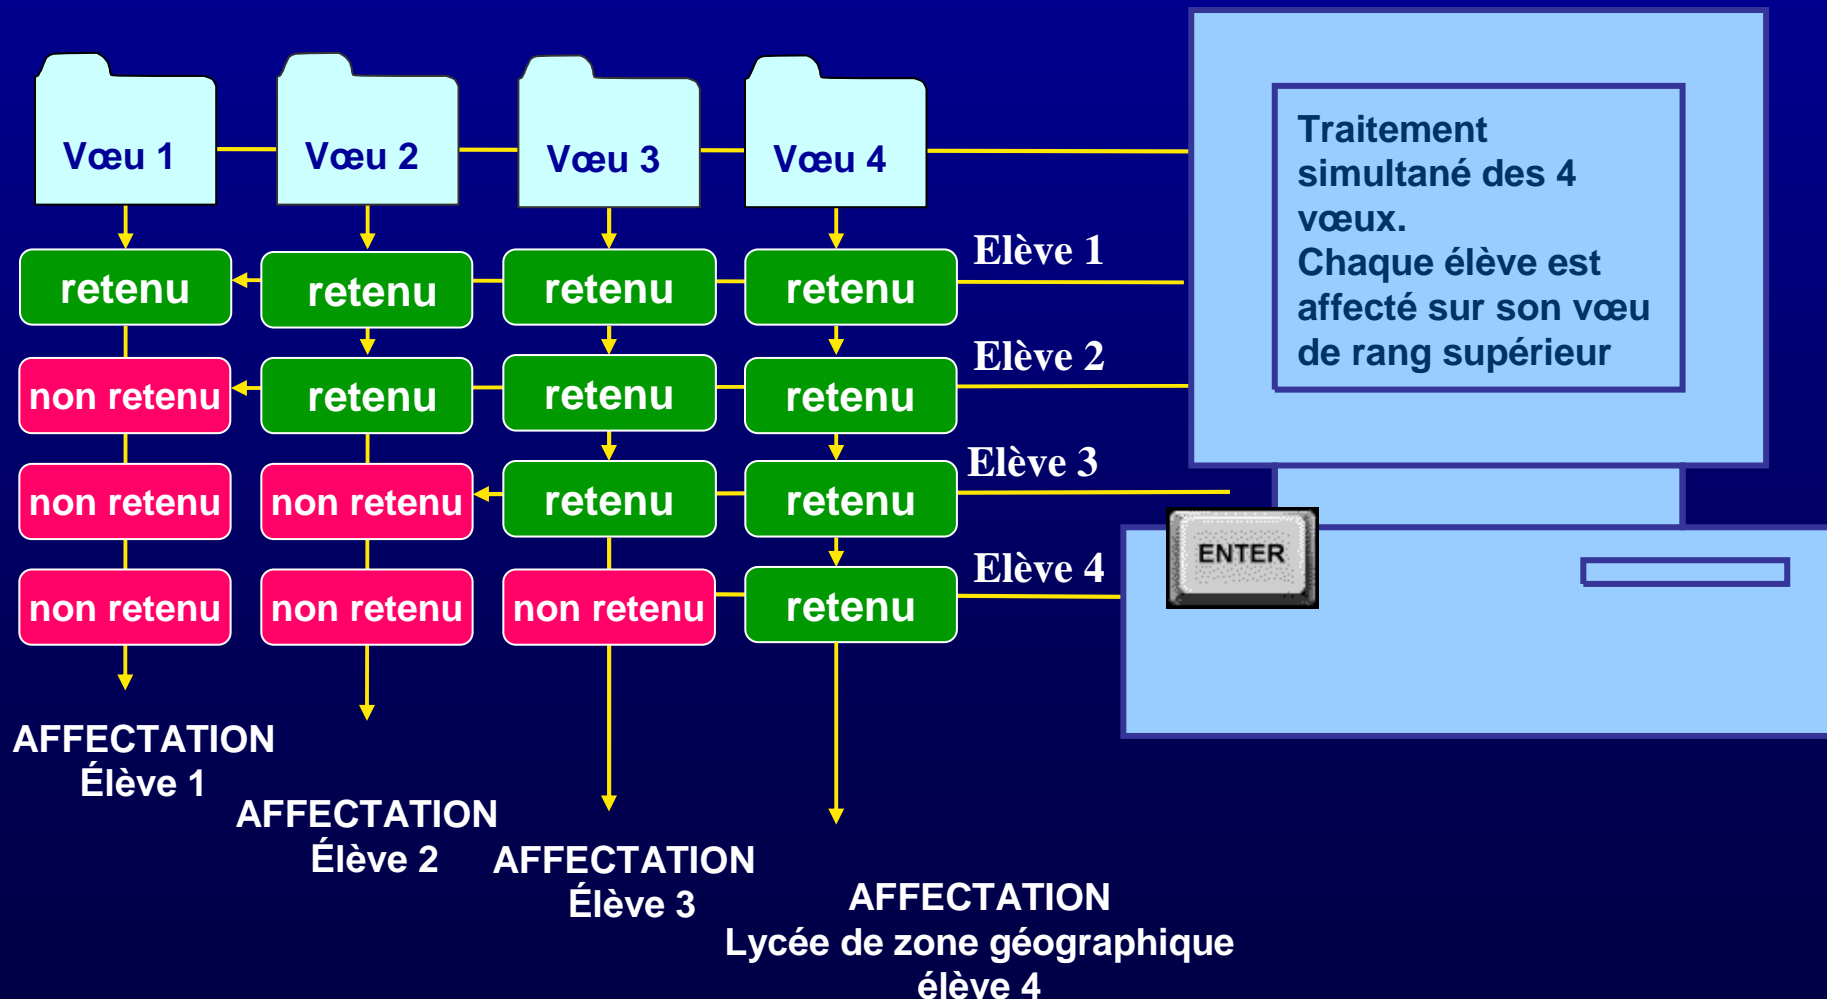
Vœu 1

Vœu 2

Vœu 3

Vœu 4

Traitement simultané des 4 vœux.
Chaque élève est affecté sur son vœu de rang supérieur

Elève 1

retenu

retenu

retenu

retenu

Elève 2

non retenu

retenu

retenu

retenu

Elève 3

non retenu

non retenu

retenu

retenu

ENTER

Elève 4

non retenu

non retenu

non retenu

retenu

AFFECTATION
Élève 1

AFFECTATION
Élève 2

AFFECTATION
Élève 3

AFFECTATION
Lycée de zone géographique
élève 4